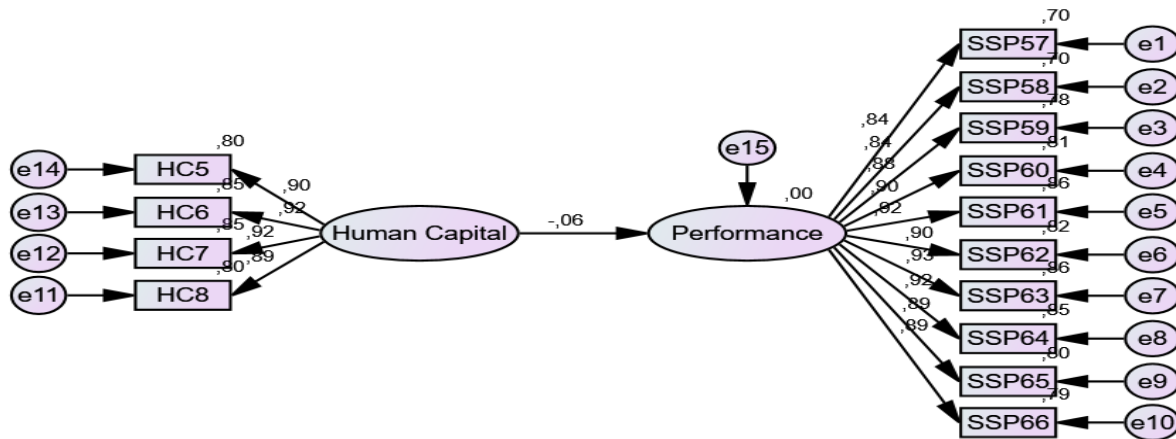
e14
HC5
,80
e13
HC6
,85
e12
HC7
,85
e11
HC8
,80
,90
,92
,92
,89
Human Capital
-,06
e15
,00
Performance
,84
,84
,88
,90
,92
,90
,93
,92
,89
,89
,70
SSP57
e1
,70
SSP58
e2
,78
SSP59
e3
,81
SSP60
e4
,86
SSP61
e5
,82
SSP62
e6
,86
SSP63
e7
,85
SSP64
e8
,80
SSP65
e9
,79
SSP66
e10